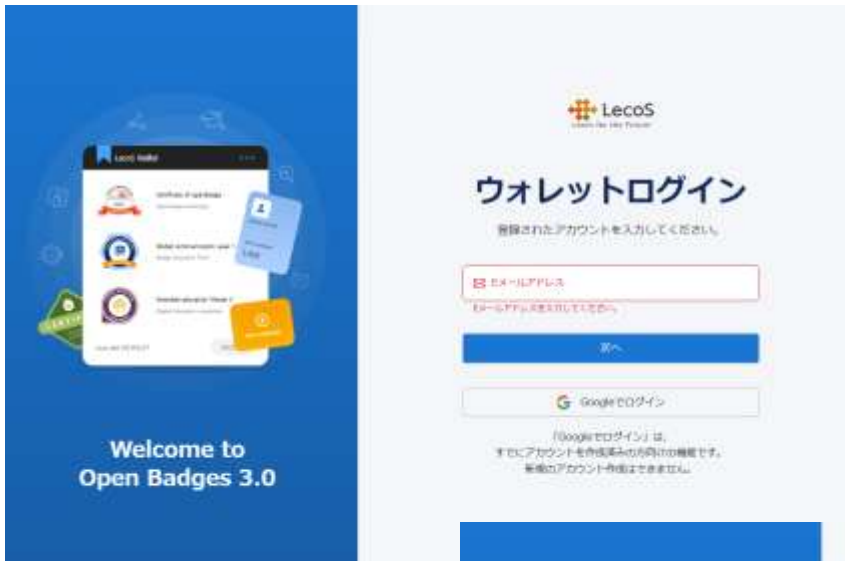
LecoS Wallet

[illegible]

Welcome to
Open Badges 3.0

LecoS
Learn for the Future

ウォレットログイン

登録されたアカウントを入力してください。

メールアドレス

メールアドレスを入力してください。

次へ

Googleでログイン

「Googleでログイン」は、すでにアカウントを作成済みの方向けの機能です。新規のアカウント作成はできません。